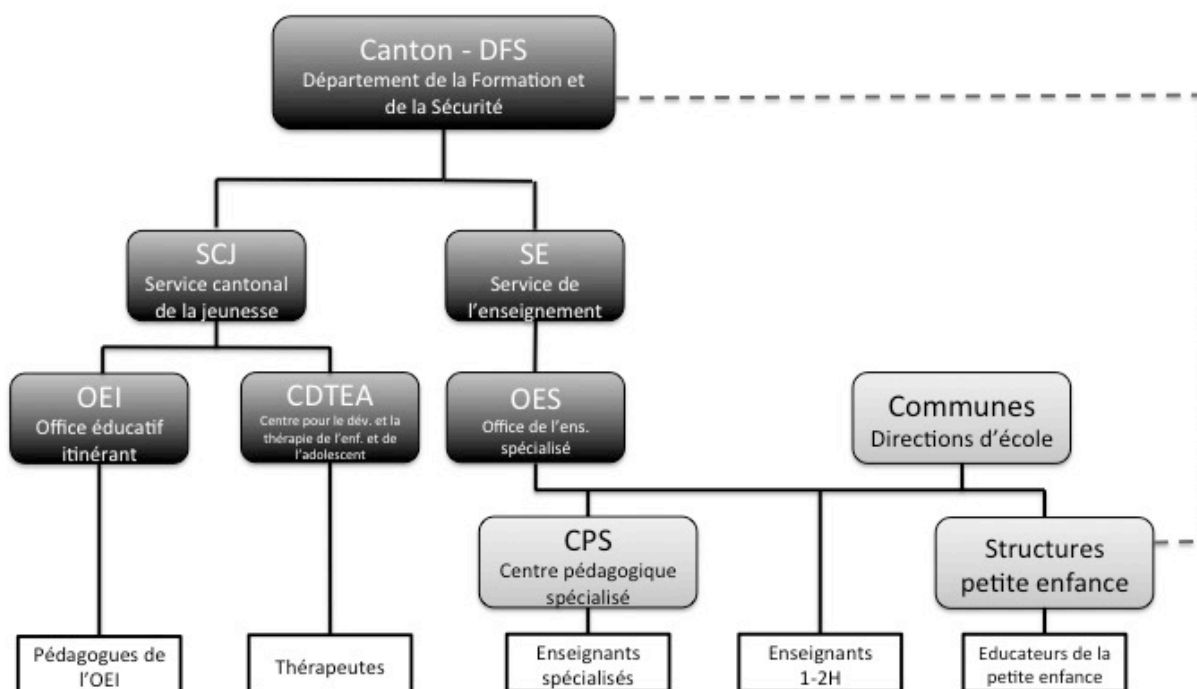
Canton - DFS
Département de la Formation et de la Sécurité

SCJ
Service cantonal de la jeunesse

SE
Service de l'enseignement

OEI
Office éducatif itinérant

CDTEA
Centre pour le dév. et la thérapie de l'enf. et de l'adolescent

OES
Office de l'ens. spécialisé

Communes
Directions d'école

CPS
Centre pédagogique spécialisé

Structures petite enfance

Pédagogues de l'OEI

Thérapeutes

Enseignants spécialisés

Enseignants 1-2H

Educateurs de la petite enfance